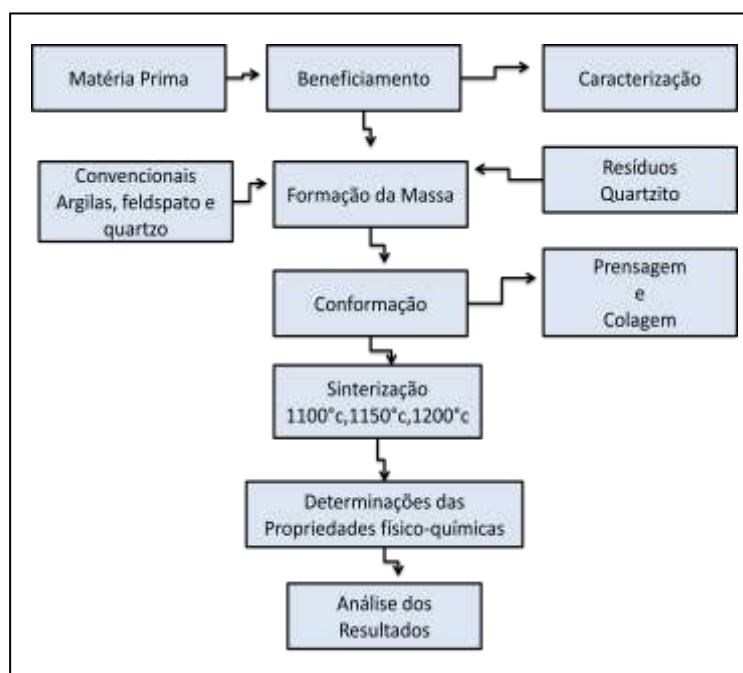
Matéria Prima

Beneficiamento

Caracterização

Convencionais Argilas, feldspato e quartzo

Formação da Massa

Resíduos Quartzito

Conformação

Prensagem e Colagem

Sinterização 1100°c,1150°c,1200°c

Determinações das Propriedades físico-químicas

Análise dos Resultados